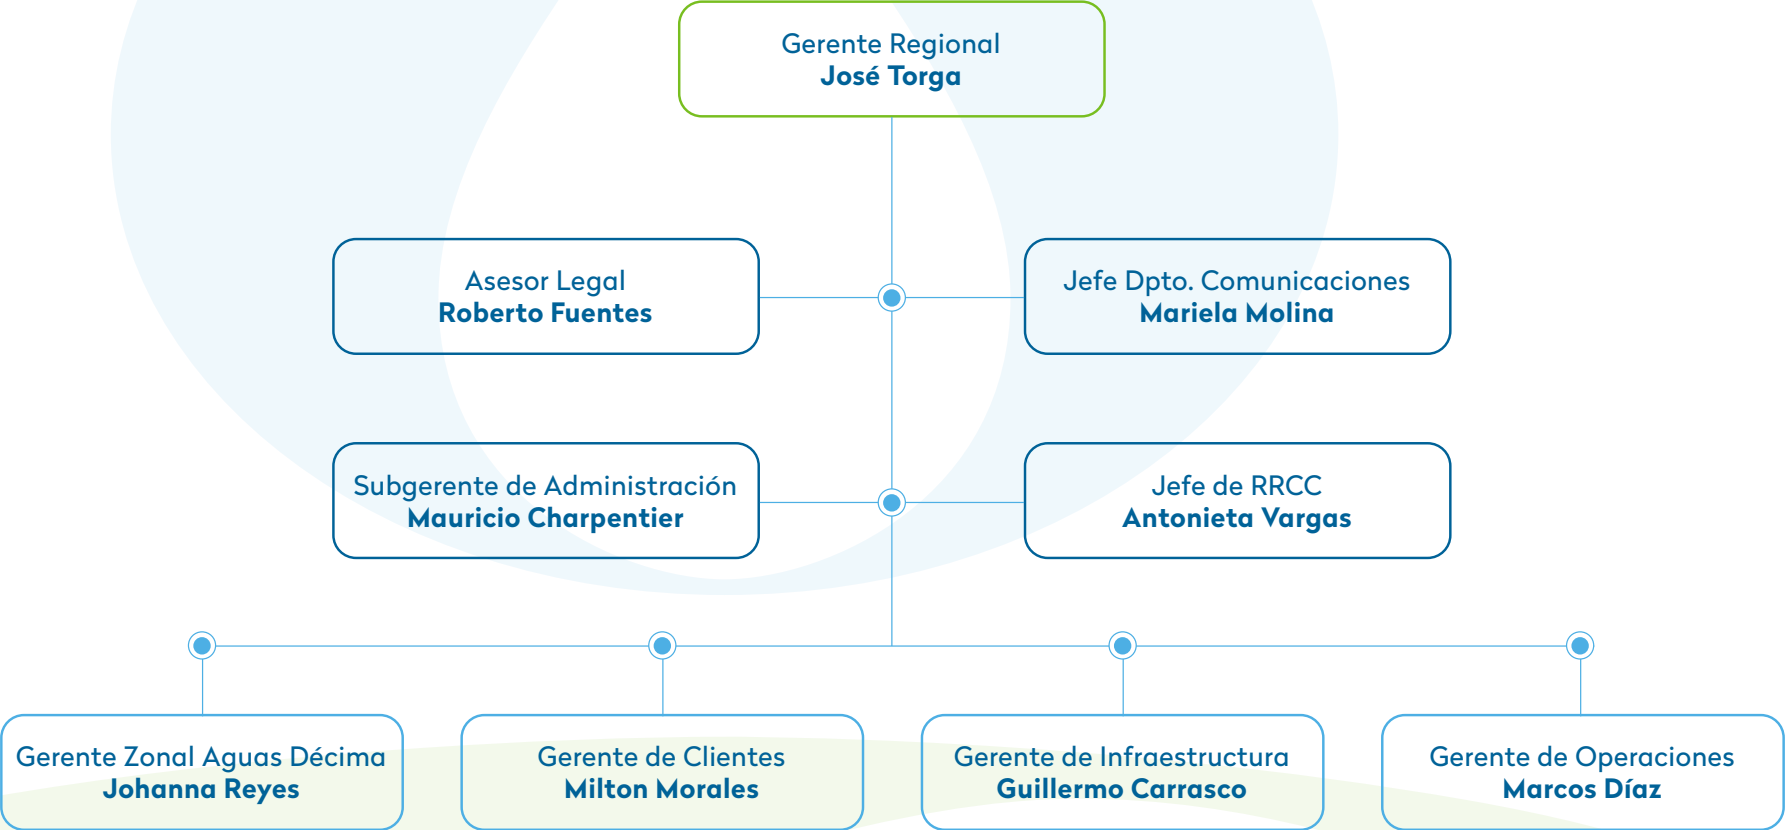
Gerente Regional
**José Torga**

Asesor Legal
**Roberto Fuentes**

Jefe Dpto. Comunicaciones
**Mariela Molina**

Subgerente de Administración
**Mauricio Charpentier**

Jefe de RRCC
**Antonieta Vargas**

Gerente Zonal Aguas Décima
**Johanna Reyes**

Gerente de Clientes
**Milton Morales**

Gerente de Infraestructura
**Guillermo Carrasco**

Gerente de Operaciones
**Marcos Díaz**